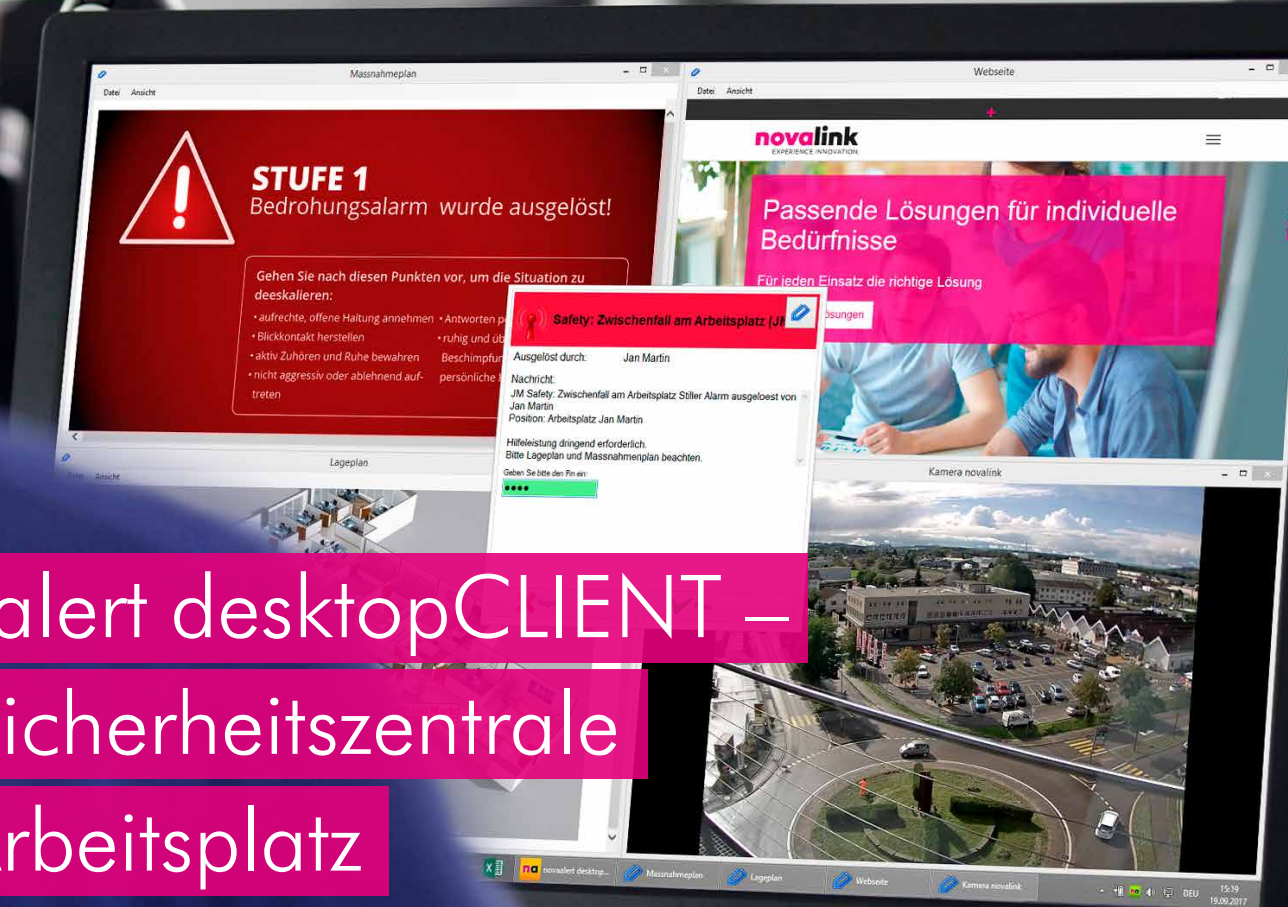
Massnahmeplan

Datei Ansicht

STUFE 1
Bedrohungsalarm wurde ausgelöst!

Gehen Sie nach diesen Punkten vor, um die Situation zu deeskalieren:

• aufrechte, offene Haltung annehmen • Antworten p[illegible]
• Blickkontakt herstellen • ruhig und üb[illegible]
• aktiv Zuhören und Ruhe bewahren Beschimpfun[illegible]
• nicht aggressiv oder ablehnend auftreten persönliche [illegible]

Webseite

Datei Ansicht

novalink
EXPERIENCE INNOVATION

Passende Lösungen für individuelle Bedürfnisse

Für jeden Einsatz die richtige Lösung

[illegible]ösungen

Safety: Zwischenfall am Arbeitsplatz (JI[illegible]

Ausgelöst durch: Jan Martin

Nachricht:
JM Safety: Zwischenfall am Arbeitsplatz Stiller Alarm ausgeloest von Jan Martin
Position: Arbeitsplatz Jan Martin

Hilfeleistung dringend erforderlich.
Bitte Lageplan und Massnahmenplan beachten.

Geben Sie bitte den Pin ein:
••••

Lageplan

Datei Ansicht

Kamera novalink

alert desktopCLIENT –
icherheitszentrale
rbeitsplatz

novaalert desktop... Massnahmeplan Lageplan Webseite Kamera novalink

DEU 15:19 19.09.2017